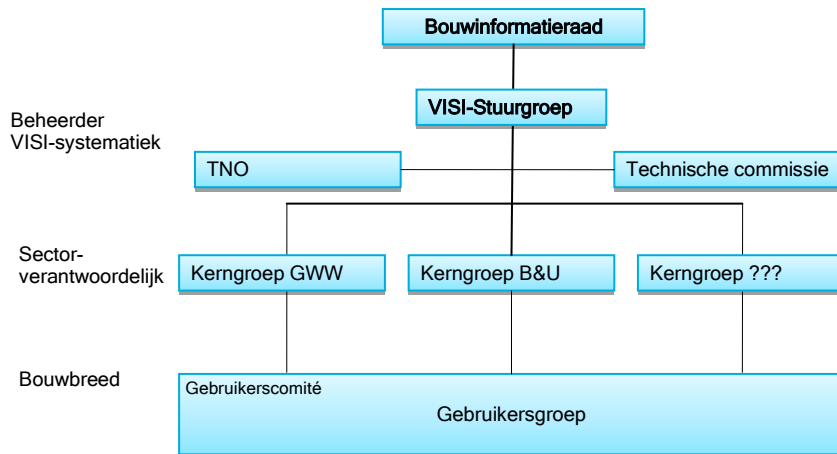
Bouwinformatieraad

Beheerder VISI-systematiek

VISI-Stuurgroep

TNO

Technische commissie

Sector-verantwoordelijk

Kerngroep GWW

Kerngroep B&U

Kerngroep ???

Bouwbreed

Gebruikerscomité

Gebruikersgroep